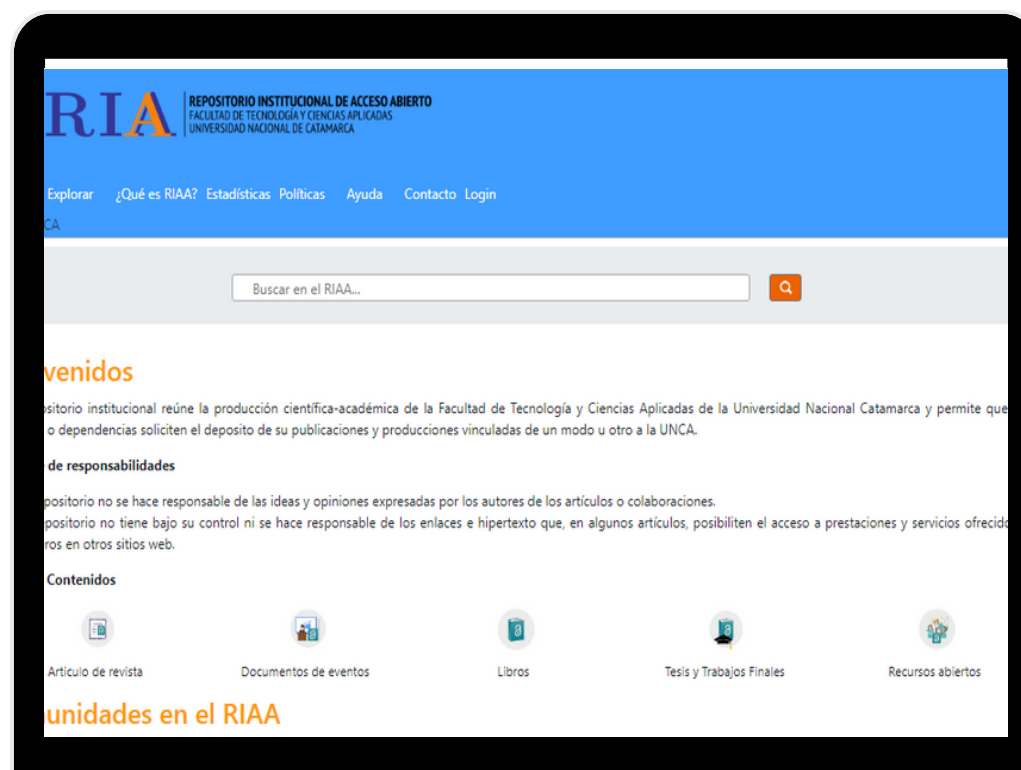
RIA REPOSITORIO INSTITUCIONAL DE ACCESO ABIERTO
FACULTAD DE TECNOLOGÍA Y CIENCIAS APLICADAS
UNIVERSIDAD NACIONAL DE CATAMARCA

Explorar ¿Qué es RIAA? Estadísticas Políticas Ayuda Contacto Login

CA

Buscar en el RIAA...

venidos

positorio institucional reúne la producción científica-académica de la Facultad de Tecnología y Ciencias Aplicadas de la Universidad Nacional Catamarca y permite que o dependencias soliciten el deposito de su publicaciones y producciones vinculadas de un modo u otro a la UNCA.

de responsabilidades

positorio no se hace responsable de las ideas y opiniones expresadas por los autores de los artículos o colaboraciones.
positorio no tiene bajo su control ni se hace responsable de los enlaces e hipertexto que, en algunos artículos, posibiliten el acceso a prestaciones y servicios ofrecid ros en otros sitios web.

Contenidos

Articulo de revista Documentos de eventos Libros Tesis y Trabajos Finales Recursos abiertos

unidades en el RIAA